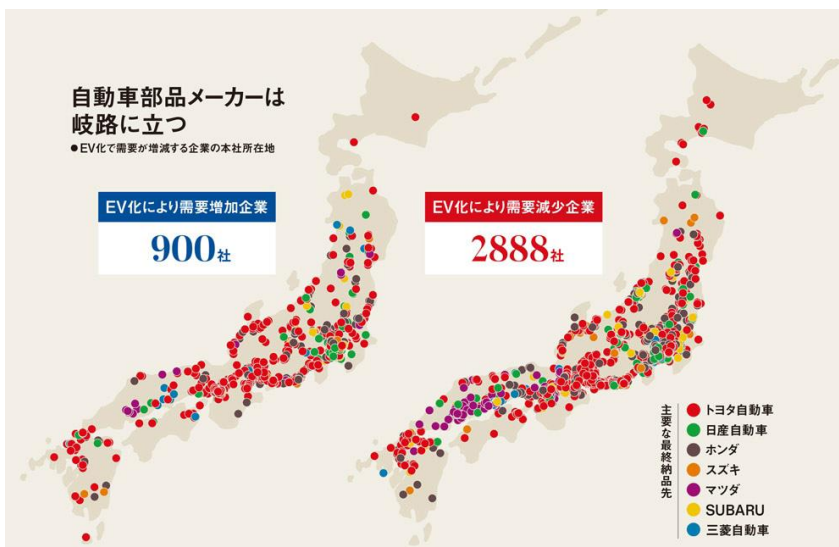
自動車部品メーカーは岐路に立つ

●EV化で需要が増減する企業の本社所在地

EV化により需要増加企業

900社

EV化により需要減少企業

2888社

主要な最終納品先

トヨタ自動車
日産自動車
ホンダ
スズキ
マツダ
SUBARU
三菱自動車